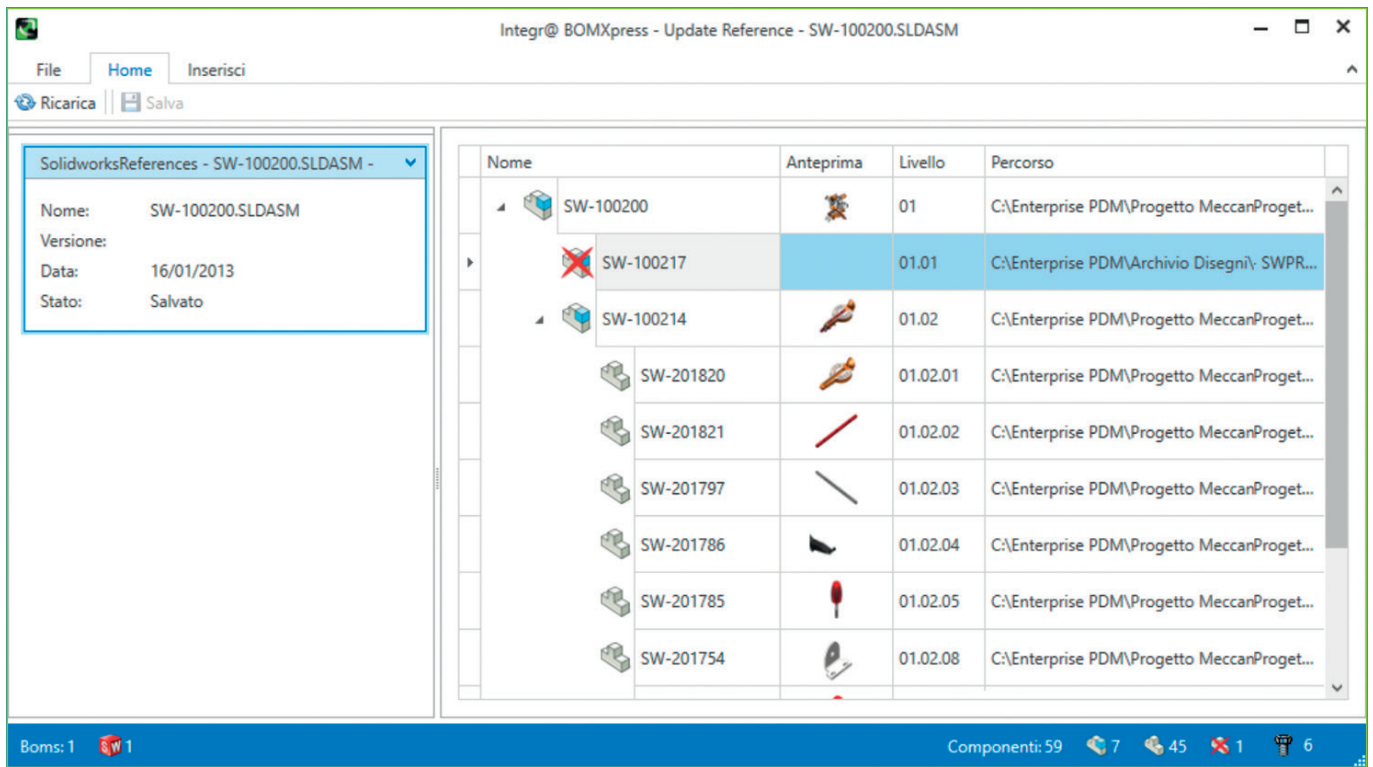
Integr@ BOMXpress - Update Reference - SW-100200.SLDASM

File | Home | Inserisci

Ricarica | Salva

SolidworksReferences - SW-100200.SLDASM -

Nome: SW-100200.SLDASM
Versione:
Data: 16/01/2013
Stato: Salvato

| Nome | Anteprima | Livello | Percorso |
|---|---|---|---|
| SW-100200 | | 01 | C:\Enterprise PDM\Progetto MeccanProget... |
| SW-100217 | | 01.01 | C:\Enterprise PDM\Archivio Disegni\- SWPR... |
| SW-100214 | | 01.02 | C:\Enterprise PDM\Progetto MeccanProget... |
| SW-201820 | | 01.02.01 | C:\Enterprise PDM\Progetto MeccanProget... |
| SW-201821 | | 01.02.02 | C:\Enterprise PDM\Progetto MeccanProget... |
| SW-201797 | | 01.02.03 | C:\Enterprise PDM\Progetto MeccanProget... |
| SW-201786 | | 01.02.04 | C:\Enterprise PDM\Progetto MeccanProget... |
| SW-201785 | | 01.02.05 | C:\Enterprise PDM\Progetto MeccanProget... |
| SW-201754 | | 01.02.08 | C:\Enterprise PDM\Progetto MeccanProget... |

Boms: 1 1

Componenti: 59 7 45 1 6